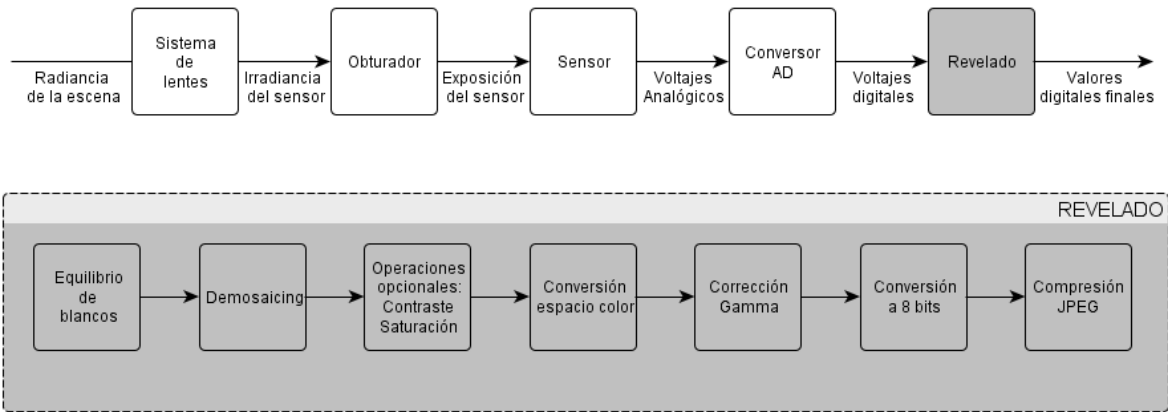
Radiancia de la escena

Sistema de lentes

Irradiancia del sensor

Obturador

Exposición del sensor

Sensor

Voltajes Analógicos

Conversor AD

Voltajes digitales

Revelado

Valores digitales finales

REVELADO

Equilibrio de blancos

Demosaicing

Operaciones opcionales: Contraste Saturación

Conversión espacio color

Corrección Gamma

Conversión a 8 bits

Compresión JPEG